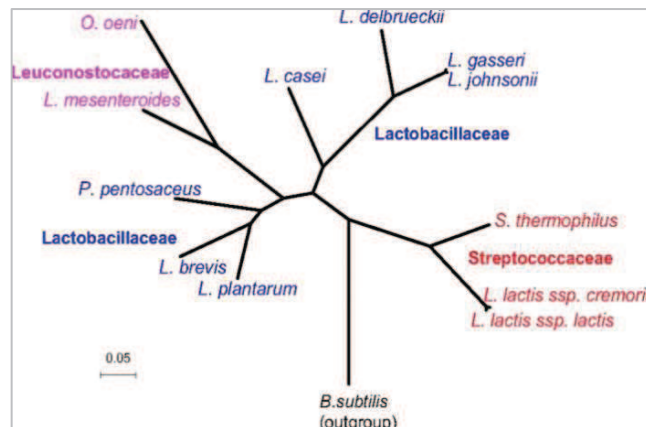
O. oeni

Leuconostocaceae

L. mesenteroides

L. delbrueckii

L. casei

L. gasseri

L. johnsonii

Lactobacillaceae

P. pentosaceus

Lactobacillaceae

L. brevis

L. plantarum

S. thermophilus

Streptococcaceae

L. lactis ssp. cremori

L. lactis ssp. lactis

0.05

B.subtilis

(outgroup)